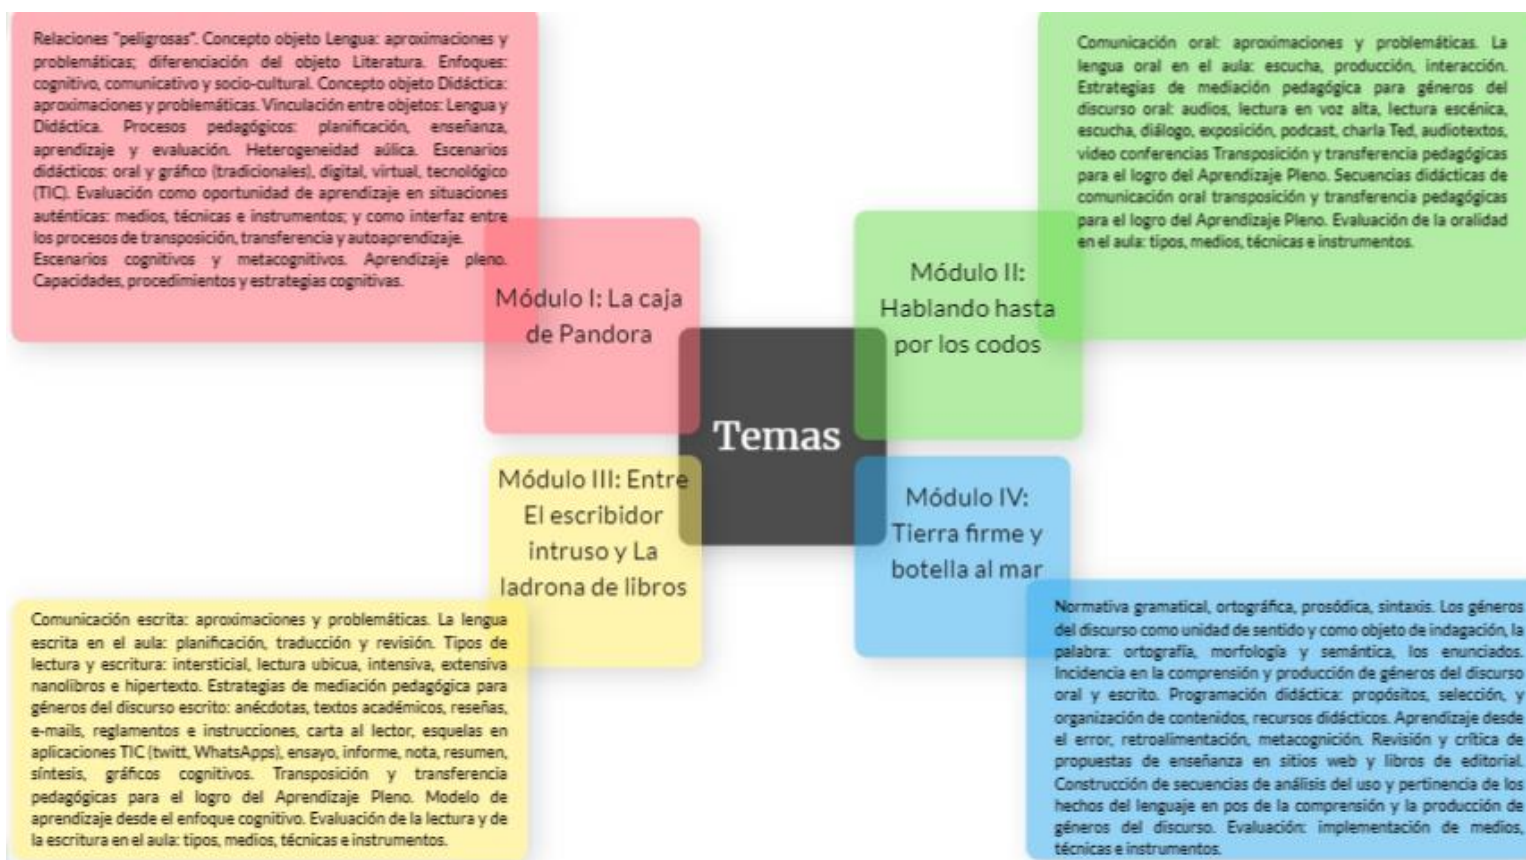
Relaciones "peligrosas". Concepto objeto Lengua: aproximaciones y problemáticas; diferenciación del objeto Literatura. Enfoques: cognitivo, comunicativo y socio-cultural. Concepto objeto Didáctica: aproximaciones y problemáticas. Vinculación entre objetos: Lengua y Didáctica. Procesos pedagógicos: planificación, enseñanza, aprendizaje y evaluación. Heterogeneidad aúlica. Escenarios didácticos: oral y gráfico (tradicionales), digital, virtual, tecnológico (TIC). Evaluación como oportunidad de aprendizaje en situaciones auténticas: medios, técnicas e instrumentos; y como interfaz entre los procesos de transposición, transferencia y autoaprendizaje. Escenarios cognitivos y metacognitivos. Aprendizaje pleno. Capacidades, procedimientos y estrategias cognitivas.

Comunicación oral: aproximaciones y problemáticas. La lengua oral en el aula: escucha, producción, interacción. Estrategias de mediación pedagógica para géneros del discurso oral: audios, lectura en voz alta, lectura escénica, escucha, diálogo, exposición, podcast, charla Ted, audiotextos, video conferencias Transposición y transferencia pedagógicas para el logro del Aprendizaje Pleno. Secuencias didácticas de comunicación oral transposición y transferencia pedagógicas para el logro del Aprendizaje Pleno. Evaluación de la oralidad en el aula: tipos, medios, técnicas e instrumentos.

Módulo I: La caja de Pandora

Módulo II: Hablando hasta por los codos

Temas

Módulo III: Entre El escribidor intruso y La ladrona de libros

Módulo IV: Tierra firme y botella al mar

Comunicación escrita: aproximaciones y problemáticas. La lengua escrita en el aula: planificación, traducción y revisión. Tipos de lectura y escritura: intersticial, lectura ubicua, intensiva, extensiva nanolibros e hipertexto. Estrategias de mediación pedagógica para géneros del discurso escrito: anécdotas, textos académicos, reseñas, e-mails, reglamentos e instrucciones, carta al lector, esquelas en aplicaciones TIC (twitt, WhatsApps), ensayo, informe, nota, resumen, síntesis, gráficos cognitivos. Transposición y transferencia pedagógicas para el logro del Aprendizaje Pleno. Modelo de aprendizaje desde el enfoque cognitivo. Evaluación de la lectura y de la escritura en el aula: tipos, medios, técnicas e instrumentos.

Normativa gramatical, ortográfica, prosódica, sintaxis. Los géneros del discurso como unidad de sentido y como objeto de indagación, la palabra: ortografía, morfología y semántica, los enunciados. Incidencia en la comprensión y producción de géneros del discurso oral y escrito. Programación didáctica: propósitos, selección, y organización de contenidos, recursos didácticos. Aprendizaje desde el error, retroalimentación, metacognición. Revisión y crítica de propuestas de enseñanza en sitios web y libros de editorial. Construcción de secuencias de análisis del uso y pertinencia de los hechos del lenguaje en pos de la comprensión y la producción de géneros del discurso. Evaluación: implementación de medios, técnicas e instrumentos.